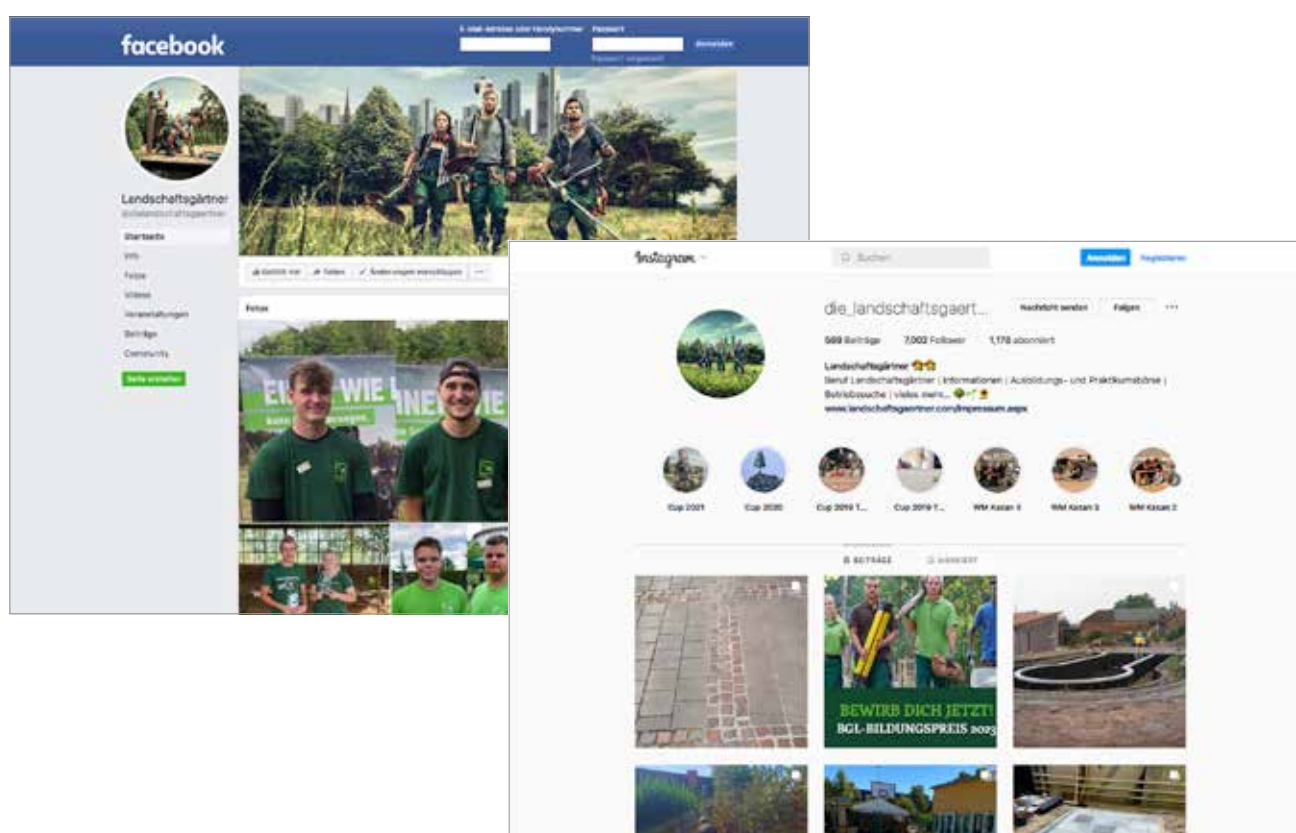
facebook

E-Mail-Adresse oder Handynummer
Passwort
Anmelden
Passwort vergessen?

Landschaftsgärtner
@dielandschaftsgaertner

Startseite
Info
Fotos
Videos
Veranstaltungen
Beiträge
Community

Seite erstellen

Gefällt mir
Teilen
Änderungen vorschlagen

Fotos

Instagram

Suchen

Anmelden
Registrieren

die_landschaftsgaert...
Nachricht senden
Folgen

569 Beiträge
7.002 Follower
1.176 abonniert

Landschaftsgärtner
Beruf Landschaftsgärtner | Informationen | Ausbildungs- und Praktikumsbörse | Betriebssuche | vieles mehr...
www.landschaftsgaertner.com/impressum.aspx

Cup 2021
Cup 2020
Cup 2019 T...
Cup 2019 T...
WM Kazan 4
WM Kazan 3
WM Kazan 2

BEITRÄGE
MARKIERT

BEWIRB DICH JETZT!
BGL-BILDUNGSPREIS 2023